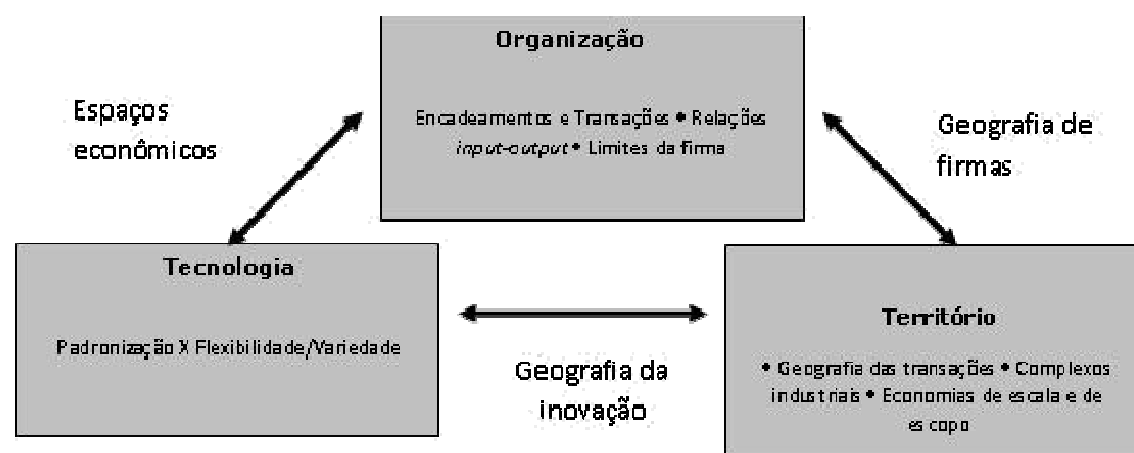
Organização

Encadeamentos e Transações • Relações *input-output* • Limites da firma

Espaços econômicos

Geografia de firmas

Tecnologia

Padronização X Flexibilidade/Variedade

Geografia da inovação

Território

• Geografia das transações • Complexos industriais • Economias de escala e de escopo